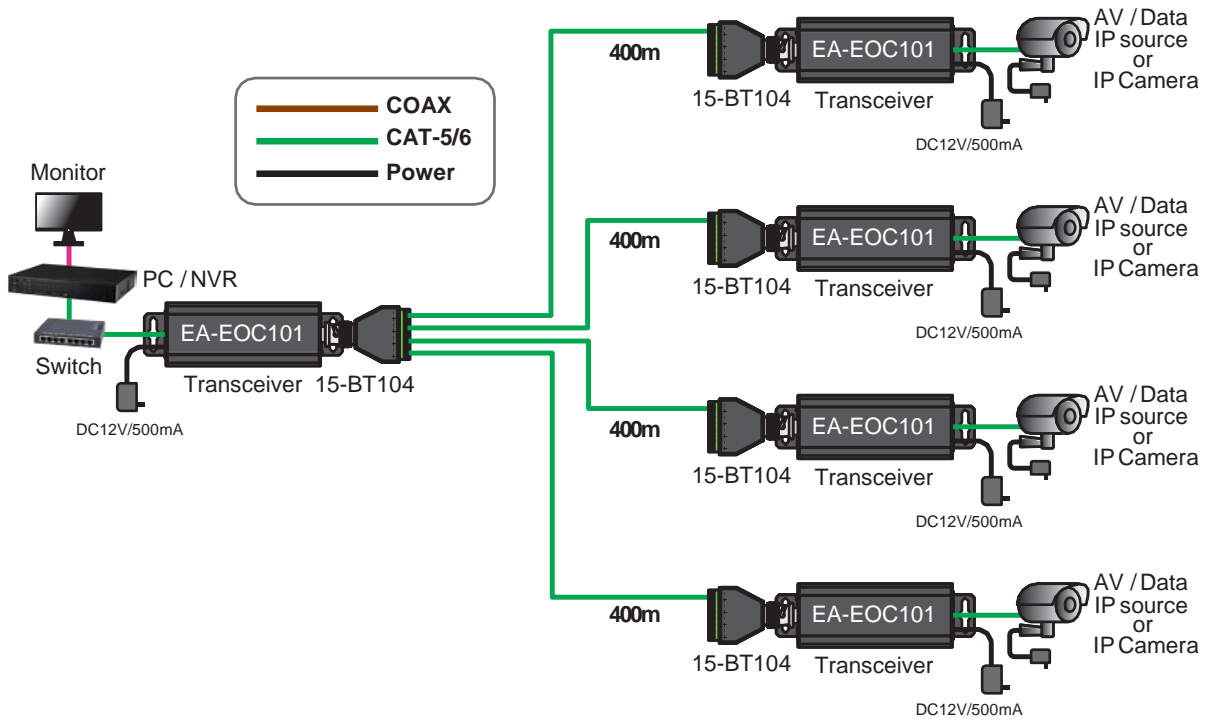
COAX
CAT-5/6
Power

Monitor
PC / NVR
Switch
EA-EOC101
Transceiver
15-BT104
DC12V/500mA

400m
15-BT104
EA-EOC101
Transceiver
DC12V/500mA
AV / Data
IP source
or
IP Camera

400m
15-BT104
EA-EOC101
Transceiver
DC12V/500mA
AV / Data
IP source
or
IP Camera

400m
15-BT104
EA-EOC101
Transceiver
DC12V/500mA
AV / Data
IP source
or
IP Camera

400m
15-BT104
EA-EOC101
Transceiver
DC12V/500mA
AV / Data
IP source
or
IP Camera